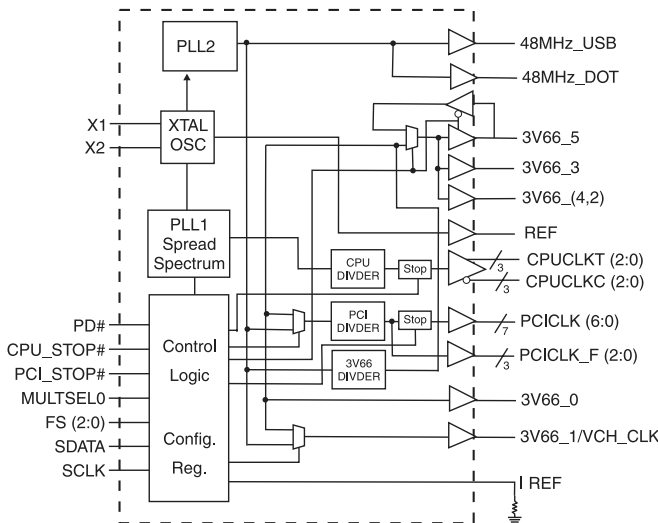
PLL2

48MHz_USB

48MHz_DOT

X1

X2

XTAL OSC

3V66_5

3V66_3

3V66_(4,2)

PLL1 Spread Spectrum

REF

CPU DIVDER

Stop

3

CPUCLKT (2:0)

3

CPUCLKC (2:0)

PD#

PCI DIVDER

Stop

7

PCICLK (6:0)

CPU_STOP#

Control

PCI_STOP#

Logic

3V66 DIVDER

3

PCICLK_F (2:0)

MULTSEL0

FS (2:0)

3V66_0

SDATA

Config.

3V66_1/VCH_CLK

SCLK

Reg.

I REF